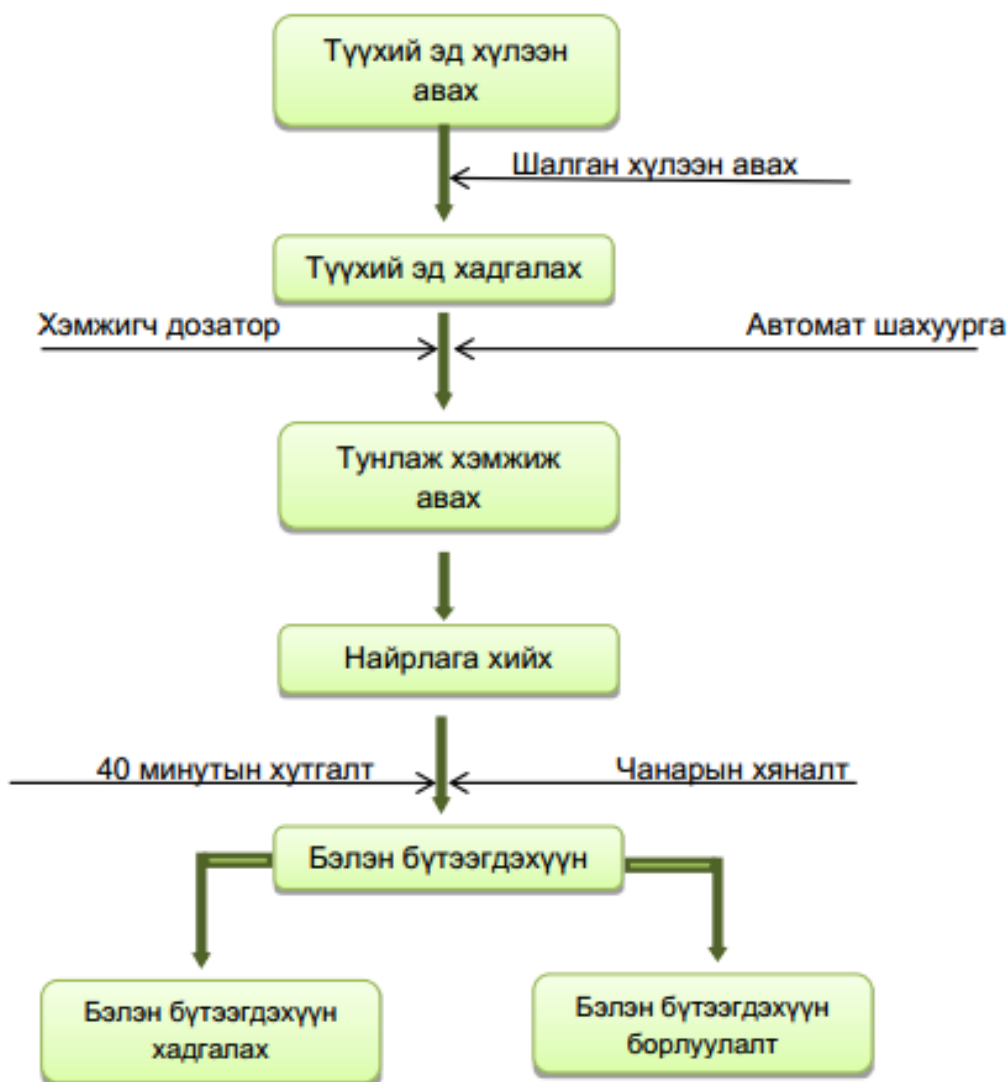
Түүхий эд хүлээн авах

Шалган хүлээн авах

Түүхий эд хадгалах

Хэмжигч дозатор

Автомат шахуурга

Тунлаж хэмжиж авах

Найрлага хийх

40 минутын хүтгалт

Чанарын хяналт

Бэлэн бүтээгдэхүүн

Бэлэн бүтээгдэхүүн хадгалах

Бэлэн бүтээгдэхүүн борлуулалт